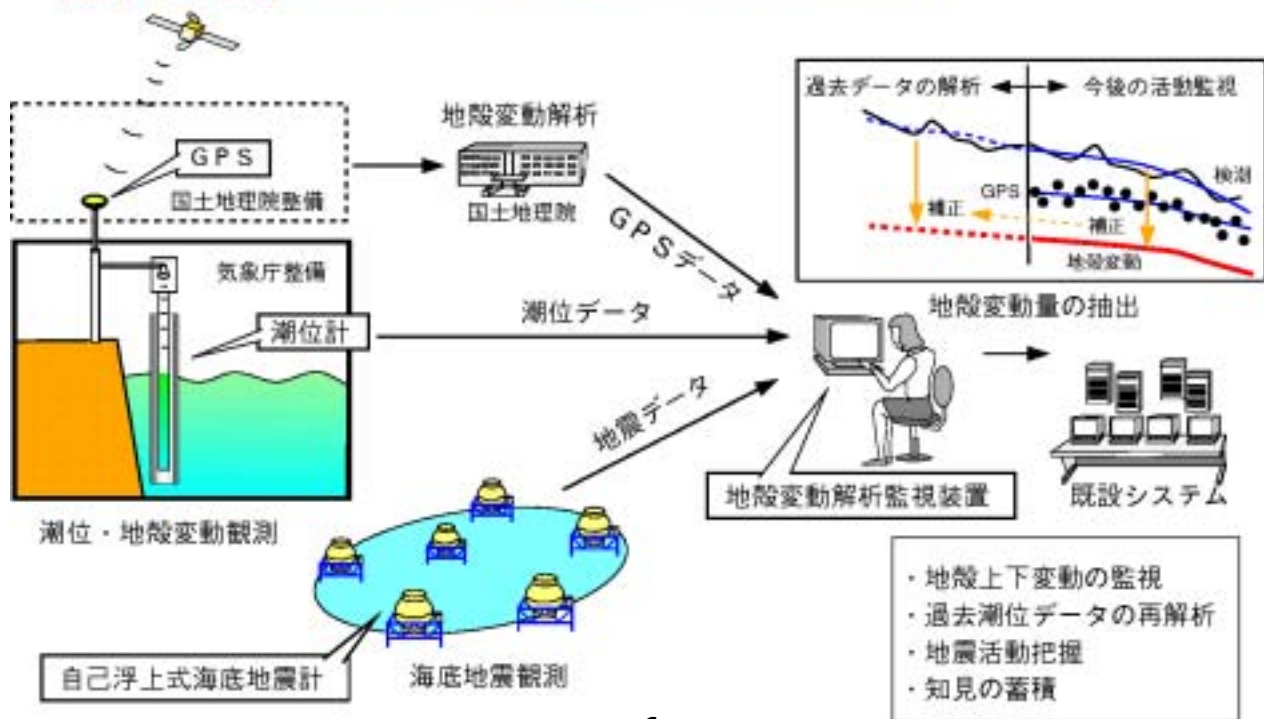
GPS

国土地理院整備

気象庁整備

潮位計

潮位・地殻変動観測

地殻変動解析

国土地理院

GPSデータ

潮位データ

地震データ

過去データの解析 今後の活動監視

検潮

GPS

補正

補正

地殻変動

地殻変動量の抽出

地殻変動解析監視装置

既設システム

・地殻上下変動の監視
・過去潮位データの再解析
・地震活動把握
・知見の蓄積

自己浮上式海底地震計

海底地震観測